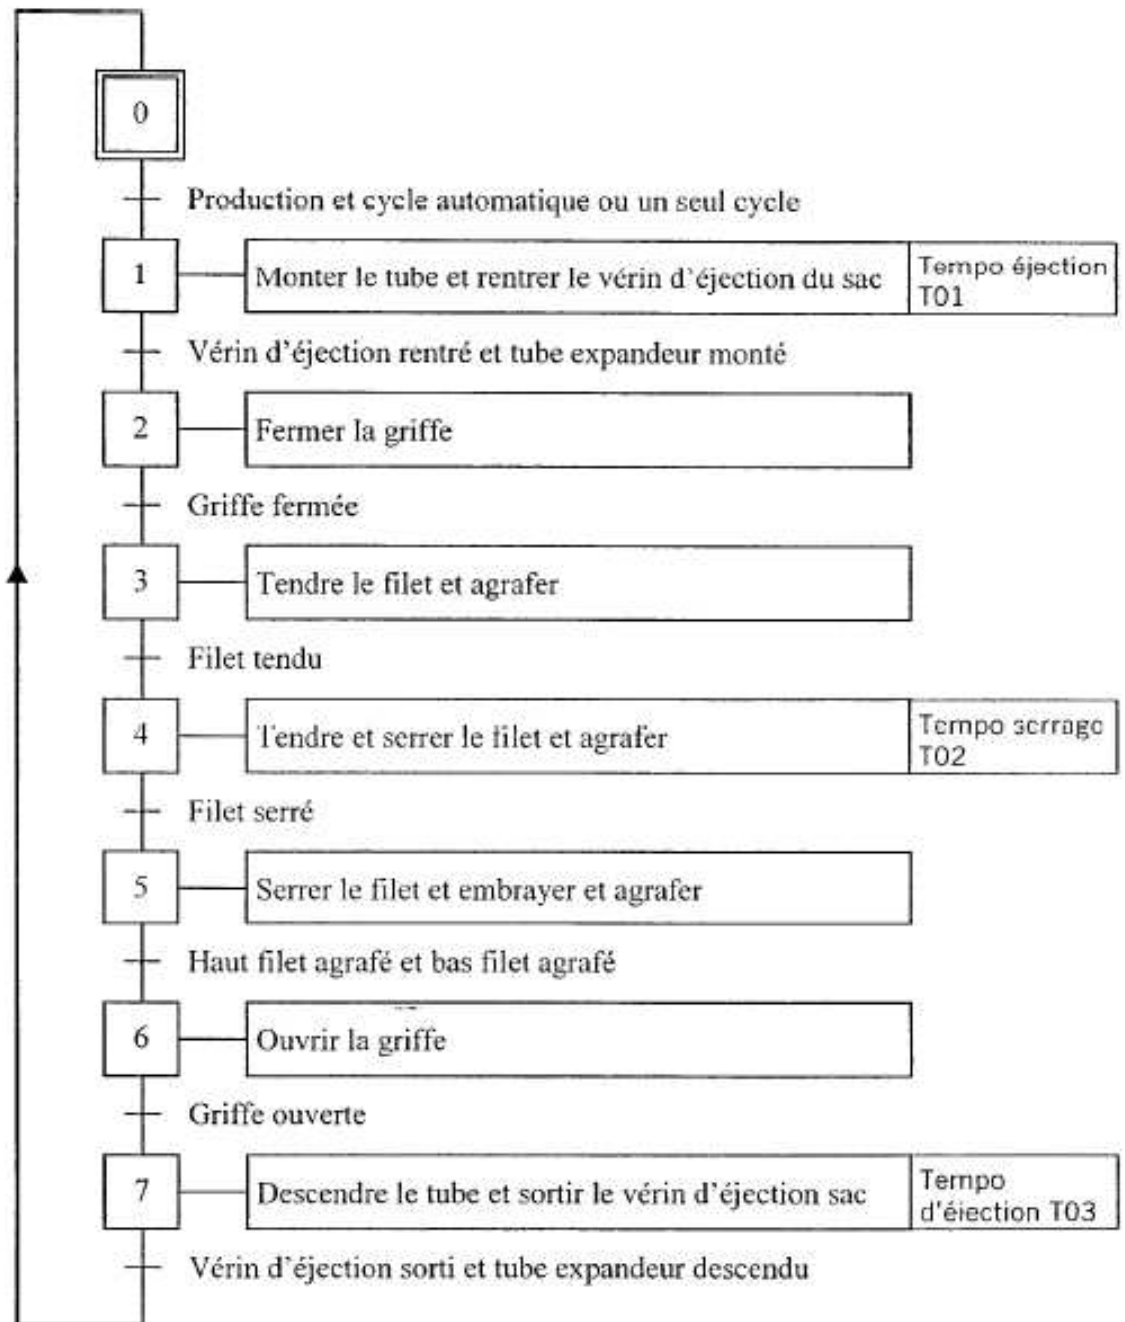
0

Production et cycle automatique ou un seul cycle

1

Monter le tube et rentrer le vérin d'éjection du sac

Tempo éjection T01

Vérin d'éjection rentré et tube expandeur monté

2

Fermer la griffe

Griffe fermée

3

Tendre le filet et agrafer

Filet tendu

4

Tendre et serrer le filet et agrafer

Tempo serrage T02

Filet serré

5

Serrer le filet et embrayer et agrafer

Haut filet agrafé et bas filet agrafé

6

Ouvrir la griffe

Griffe ouverte

7

Descendre le tube et sortir le vérin d'éjection sac

Tempo d'éjection T03

Vérin d'éjection sorti et tube expandeur descendu